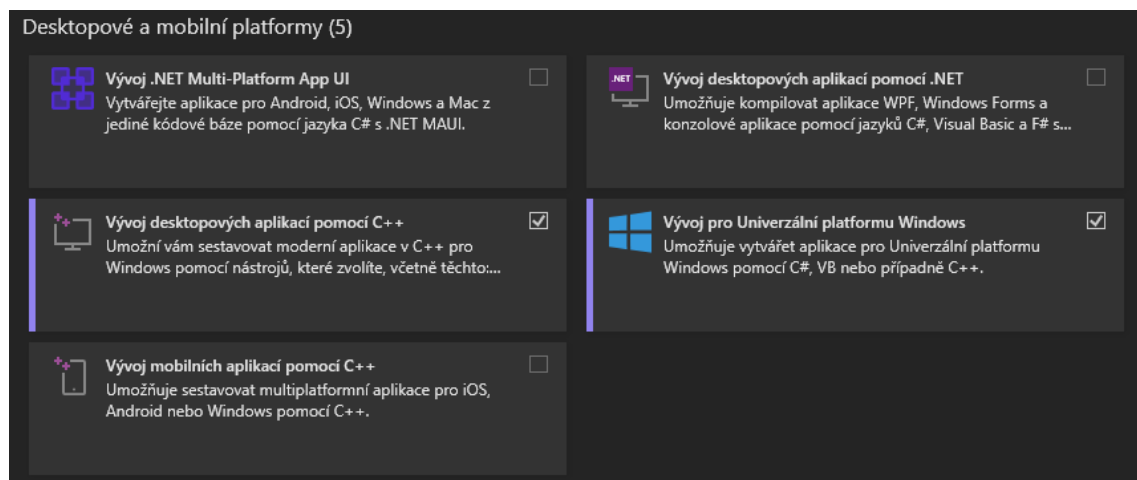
Desktopové a mobilní platformy (5)

Vývoj .NET Multi-Platform App UI
Vytvářejte aplikace pro Android, iOS, Windows a Mac z jediné kódové báze pomocí jazyka C# s .NET MAUI.

.NET
Vývoj desktopových aplikací pomocí .NET
Umožňuje kompilovat aplikace WPF, Windows Forms a konzolové aplikace pomocí jazyků C#, Visual Basic a F# s...

Vývoj desktopových aplikací pomocí C++
Umožní vám sestavovat moderní aplikace v C++ pro Windows pomocí nástrojů, které zvolíte, včetně těchto:...

Vývoj pro Univerzální platformu Windows
Umožňuje vytvářet aplikace pro Univerzální platformu Windows pomocí C#, VB nebo případně C++.

Vývoj mobilních aplikací pomocí C++
Umožňuje sestavovat multiplatformní aplikace pro iOS, Android nebo Windows pomocí C++.